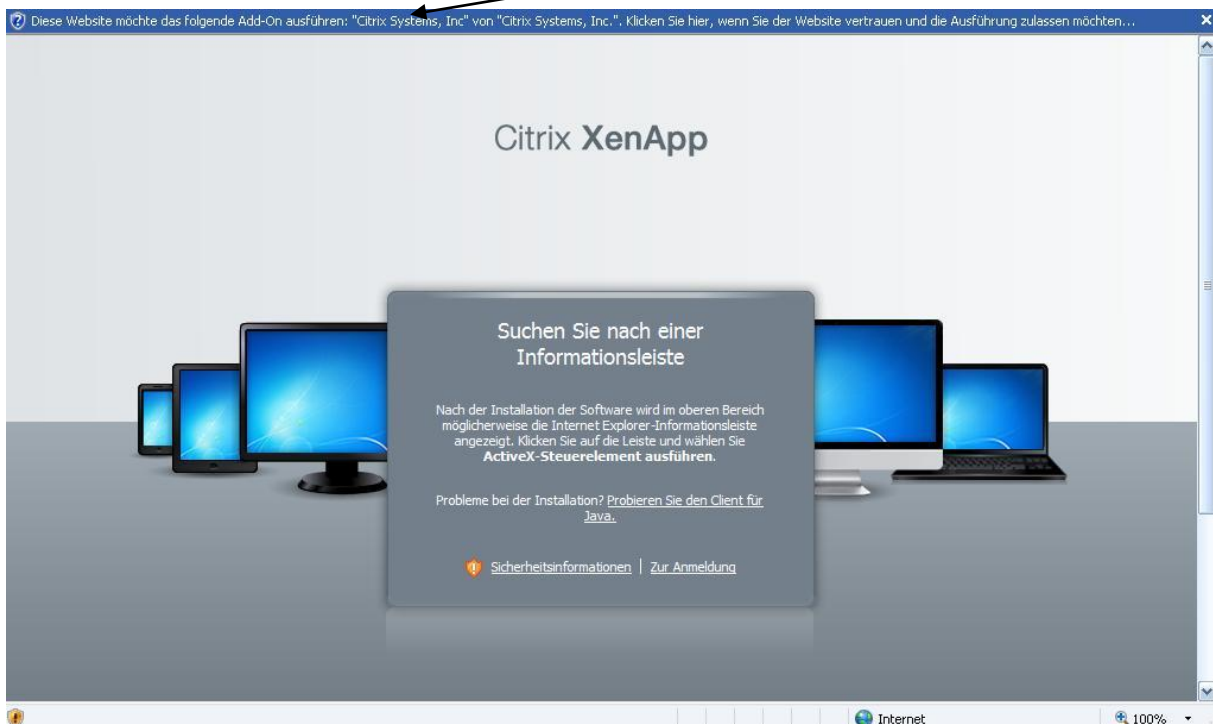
Diese Website möchte das folgende Add-On ausführen: "Citrix Systems, Inc" von "Citrix Systems, Inc.". Klicken Sie hier, wenn Sie der Website vertrauen und die Ausführung zulassen möchten...

Citrix XenApp

Suchen Sie nach einer Informationsleiste

Nach der Installation der Software wird im oberen Bereich möglicherweise die Internet Explorer-Informationsleiste angezeigt. Klicken Sie auf die Leiste und wählen Sie **ActiveX-Steuerelement ausführen**.

Probleme bei der Installation? Probieren Sie den Client für Java.

Sicherheitsinformationen | Zur Anmeldung

Internet

100%